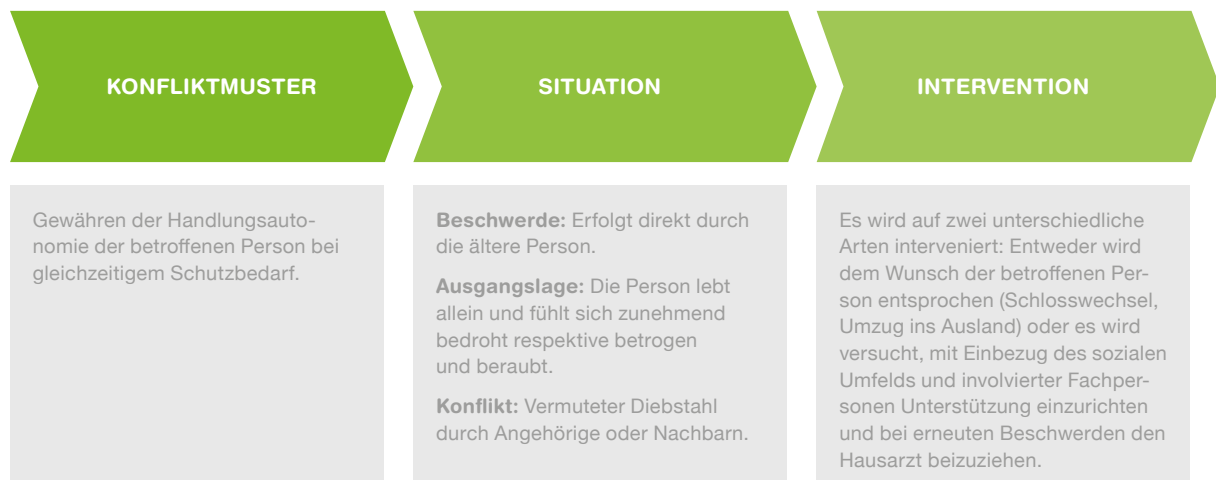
KONFLIKTMUSTER

Gewähren der Handlungsautonomie der betroffenen Person bei gleichzeitigem Schutzbedarf.

SITUATION

**Beschwerde:** Erfolgt direkt durch die ältere Person.

**Ausgangslage:** Die Person lebt allein und fühlt sich zunehmend bedroht respektive betrogen und beraubt.

**Konflikt:** Vermuteter Diebstahl durch Angehörige oder Nachbarn.

INTERVENTION

Es wird auf zwei unterschiedliche Arten interveniert: Entweder wird dem Wunsch der betroffenen Person entsprochen (Schlosswechsel, Umzug ins Ausland) oder es wird versucht, mit Einbezug des sozialen Umfelds und involvierter Fachpersonen Unterstützung einzurichten und bei erneuten Beschwerden den Hausarzt beizuziehen.